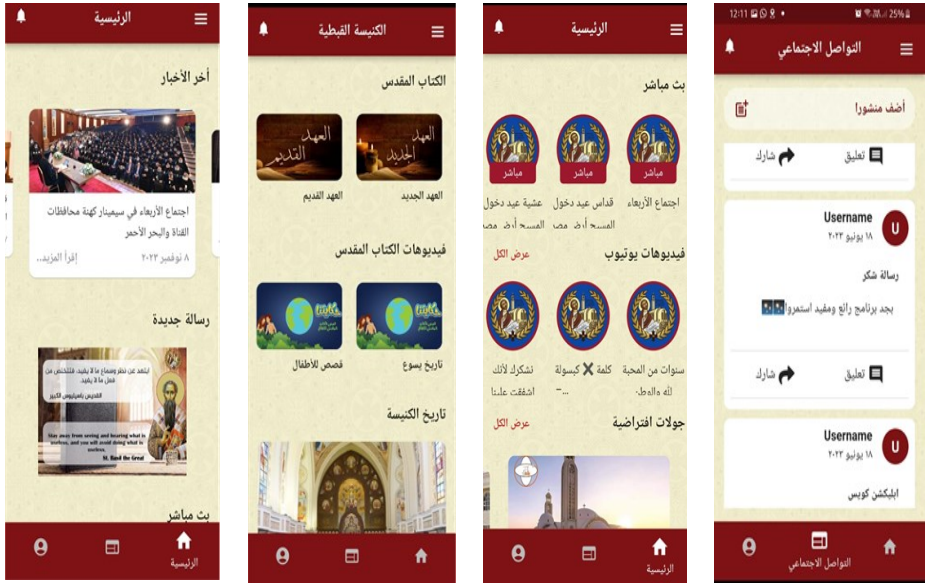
الرئيسية

أخر الأخبار

اجتماع الأربعاء في سيمينار كهنة محافظات القناة والبحر الأحمر

٨ نوفمبر ٢٠٢٣

إقرأ المزيد..

رسالة جديدة

ابتعد عن نظر وسماع ما لا يفيد، فتتخلص من فعل ما لا يفيد

القديس باسيليوس الكبير

Stay away from seeing and hearing what is useless, and you will avoid doing what is useless.

St. Basil the Great

بث مباشر

الرئيسية

الكنيسة القبطية

الكتاب المقدس

العهد الجديد

العهد القديم

العهد الجديد

العهد القديم

فيديوهات الكتاب المقدس

تاريخ يسوع

قصص للأطفال

تاريخ الكنيسة

الرئيسية

بث مباشر

مباشر

مباشر

مباشر

اجتماع الأربعاء

قداس عيد دخول المسيح أرض مصر

عشية عيد دخول المسيح أرض مصر

عرض الكل

فيديوهات يوتيوب

سنوات من المحبة لله والوطن

كلمة ❌ كبسولة ...

تشكرك لأنك اشفقت علينا

عرض الكل

جولات افتراضية

الرئيسية

12:11 25%

التواصل الاجتماعي

أضف منشورا

تعليق

شارك

Username

١٨ يونيو ٢٠٢٣

U

رسالة شكر

بجد برنامج رائع ومفيد استمروا

تعليق

شارك

Username

١٨ يونيو ٢٠٢٣

U

ابليكشن كويس

التواصل الاجتماعي